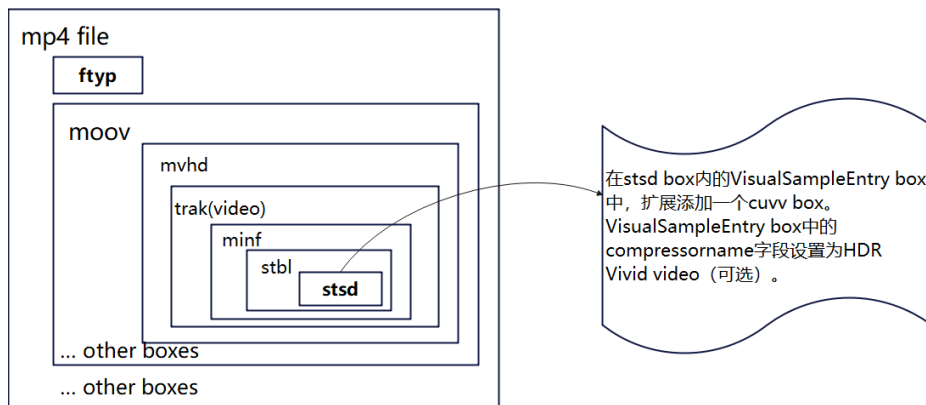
mp4 file

ftyp

moov

mvhd

trak(video)

minf

stbl

stsd

... other boxes

... other boxes

在stsd box内的VisualSampleEntry box中，扩展添加一个cuvv box。VisualSampleEntry box中的compressorname字段设置为HDR Vivid video（可选）。